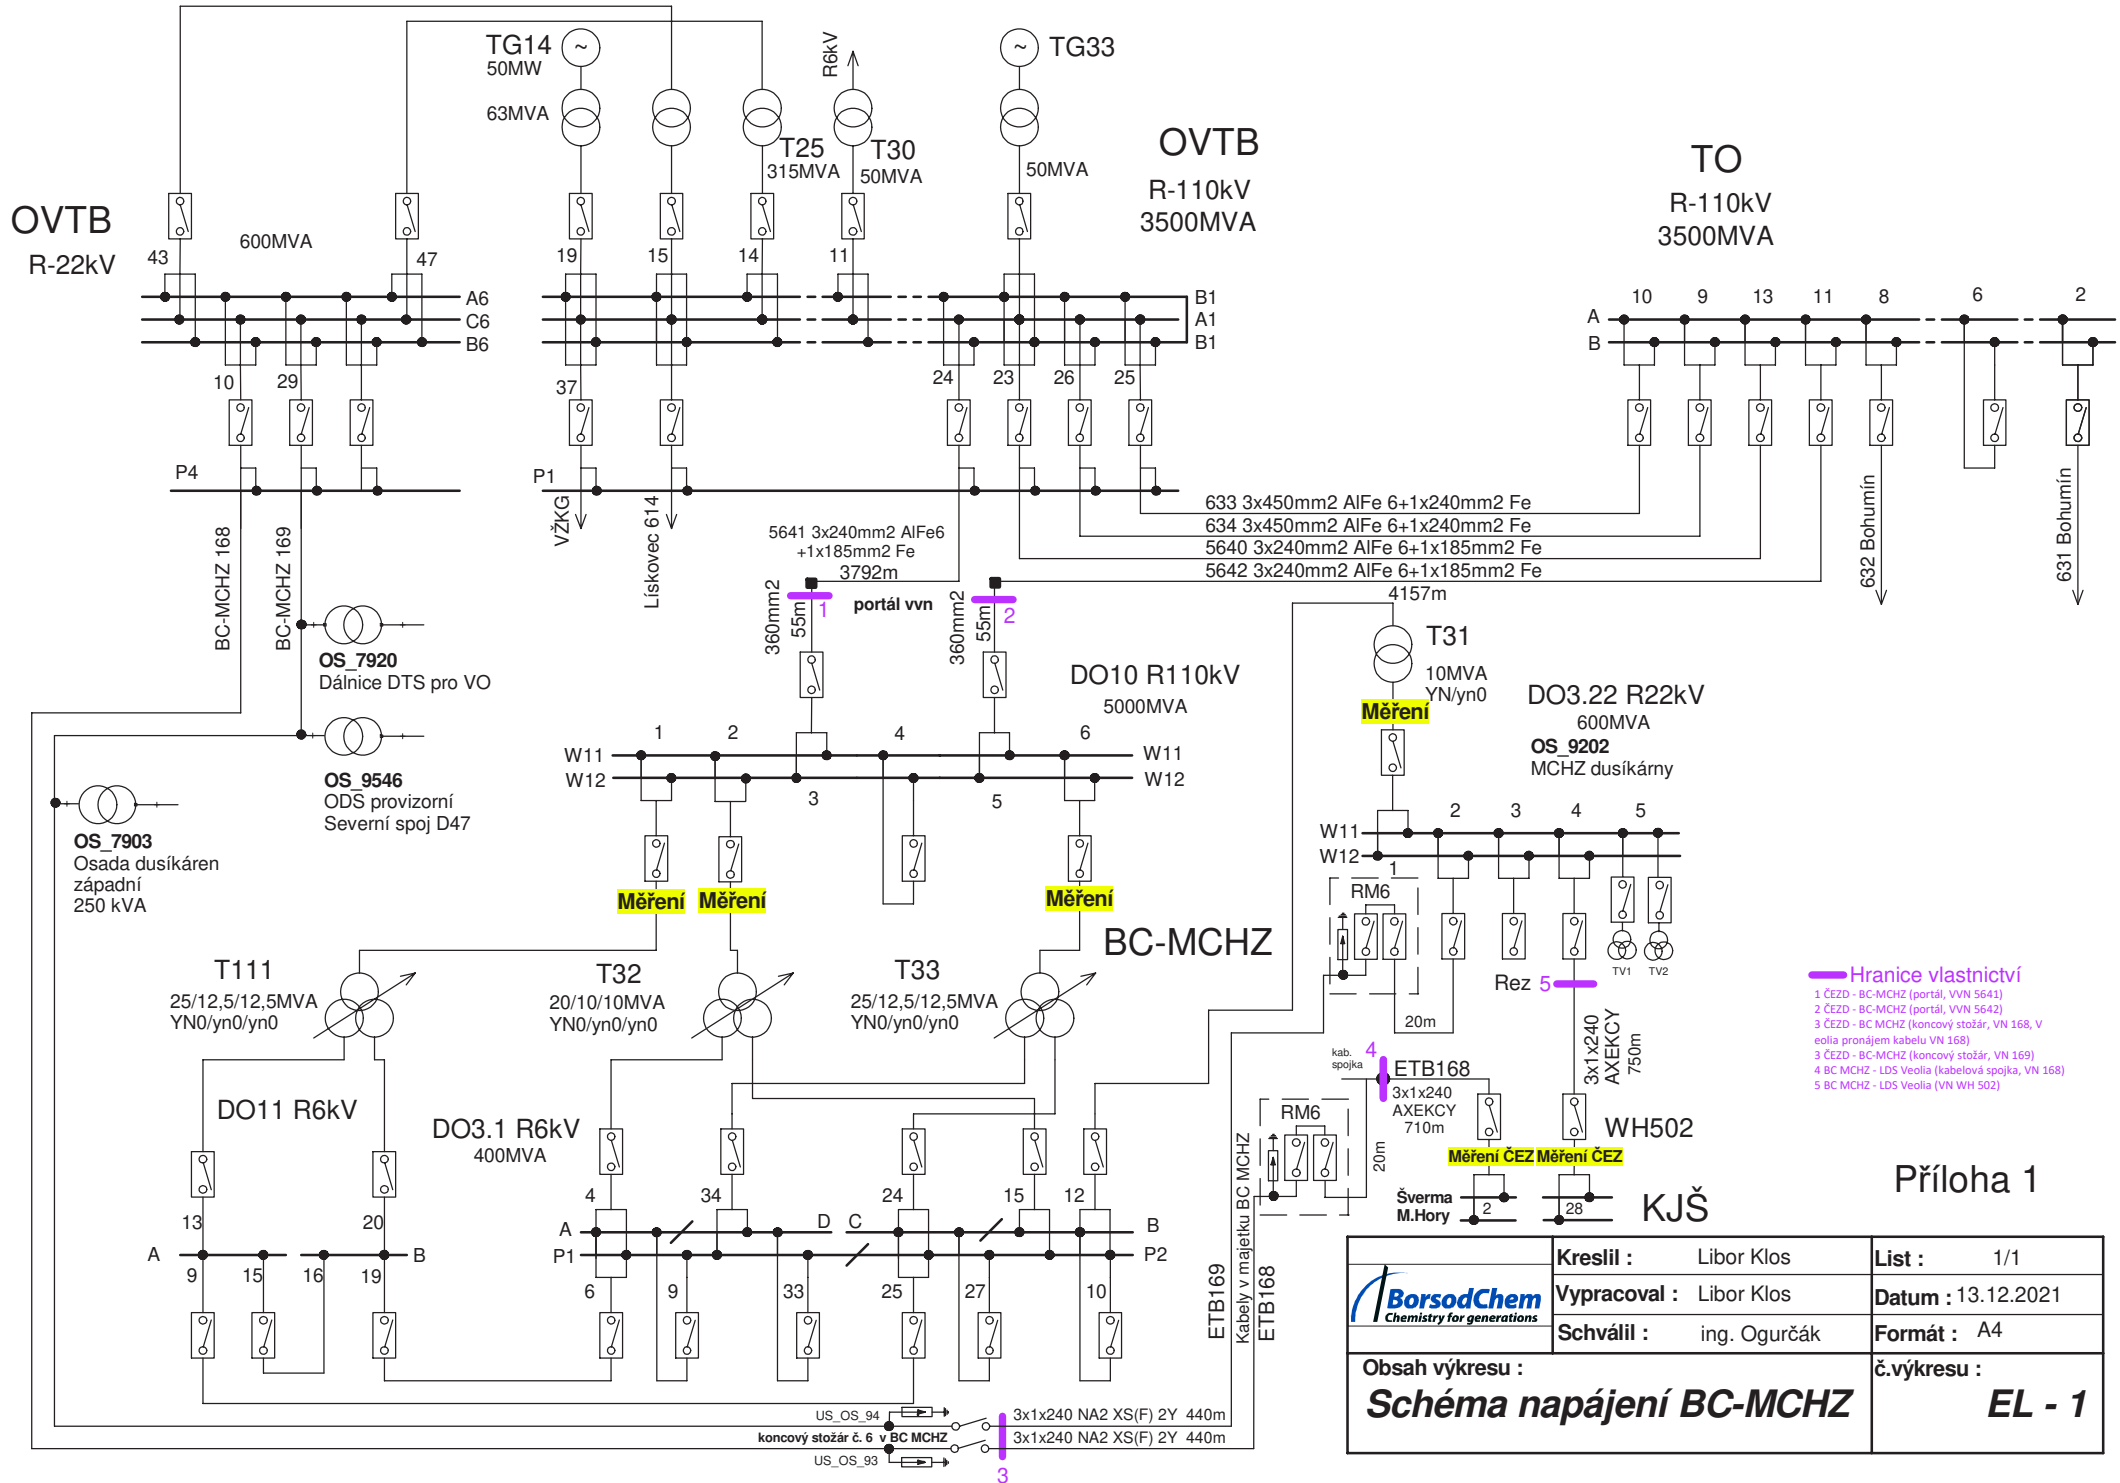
TG14
50MW
63MVA
R6kV
TG33
T25
315MVA
T30
50MVA
50MVA
OVTB
R-110kV
3500MVA
TO
R-110kV
3500MVA
OVTB
R-22kV
600MVA
43
47
19
15
14
11
A6
C6
B6
B1
A1
B1
10
9
13
11
8
6
2
A
B
10
29
37
24
23
26
25
P4
P1
VŽKG
Lískovec 614
633 3x450mm2 AlFe 6+1x240mm2 Fe
634 3x450mm2 AlFe 6+1x240mm2 Fe
5640 3x240mm2 AlFe 6+1x185mm2 Fe
5642 3x240mm2 AlFe 6+1x185mm2 Fe
4157m
632 Bohumín
631 Bohumín
5641 3x240mm2 AlFe6 +1x185mm2 Fe
3792m
BC-MCHZ 168
BC-MCHZ 169
OS_7920
Dálnice DTS pro VO
360mm2
55m
1
portál vvn
360mm2
55m
2
T31
10MVA
YN/yn0
Měření
DO10 R110kV
5000MVA
DO3.22 R22kV
600MVA
OS_9202
MCHZ dusíkárny
OS_9546
ODS provizorní
Severní spoj D47
OS_7903
Osada dusíkáren západní
250 kVA
W11
W12
1
2
3
4
5
6
W11
W12
Měření
Měření
Měření
W11
W12
1
2
3
4
5
RM6
TV1
TV2
20m
Rez 5
3x1x240 AXEKCY 750m
BC-MCHZ
T111
25/12,5/12,5MVA
YN0/yn0/yn0
T32
20/10/10MVA
YN0/yn0/yn0
T33
25/12,5/12,5MVA
YN0/yn0/yn0
DO11 R6kV
DO3.1 R6kV
400MVA
13
20
A
B
9
15
16
19
4
34
24
15
12
A
D
C
B
P1
P2
6
9
33
25
27
10
kab. spojka
4
ETB168
3x1x240 AXEKCY 710m
RM6
20m
WH502
Měření ČEZ
Měření ČEZ
Šverma M.Hory
2
28
KJŠ
Kabely v majetku BC MCHZ
ETB169
ETB168
Hranice vlastnictví
1 ČEZD - BC-MCHZ (portál, VVN 5641)
2 ČEZD - BC-MCHZ (portál, VVN 5642)
3 ČEZD - BC MCHZ (koncový stožár, VN 168, V eolia pronájem kabelu VN 168)
3 ČEZD - BC-MCHZ (koncový stožár, VN 169)
4 BC MCHZ - LDS Veolia (kabelová spojka, VN 168)
5 BC MCHZ - LDS Veolia (VN WH 502)
Příloha 1
US_OS_94
koncový stožár č. 6 v BC MCHZ
US_OS_93
3x1x240 NA2 XS(F) 2Y 440m
3x1x240 NA2 XS(F) 2Y 440m
3
BorsodChem
Chemistry for generations
Kreslil : Libor Klos
Vypracoval : Libor Klos
Schválil : ing. Ogurčák
List : 1/1
Datum : 13.12.2021
Formát : A4
Obsah výkresu :
Schéma napájení BC-MCHZ
č.výkresu :
EL - 1